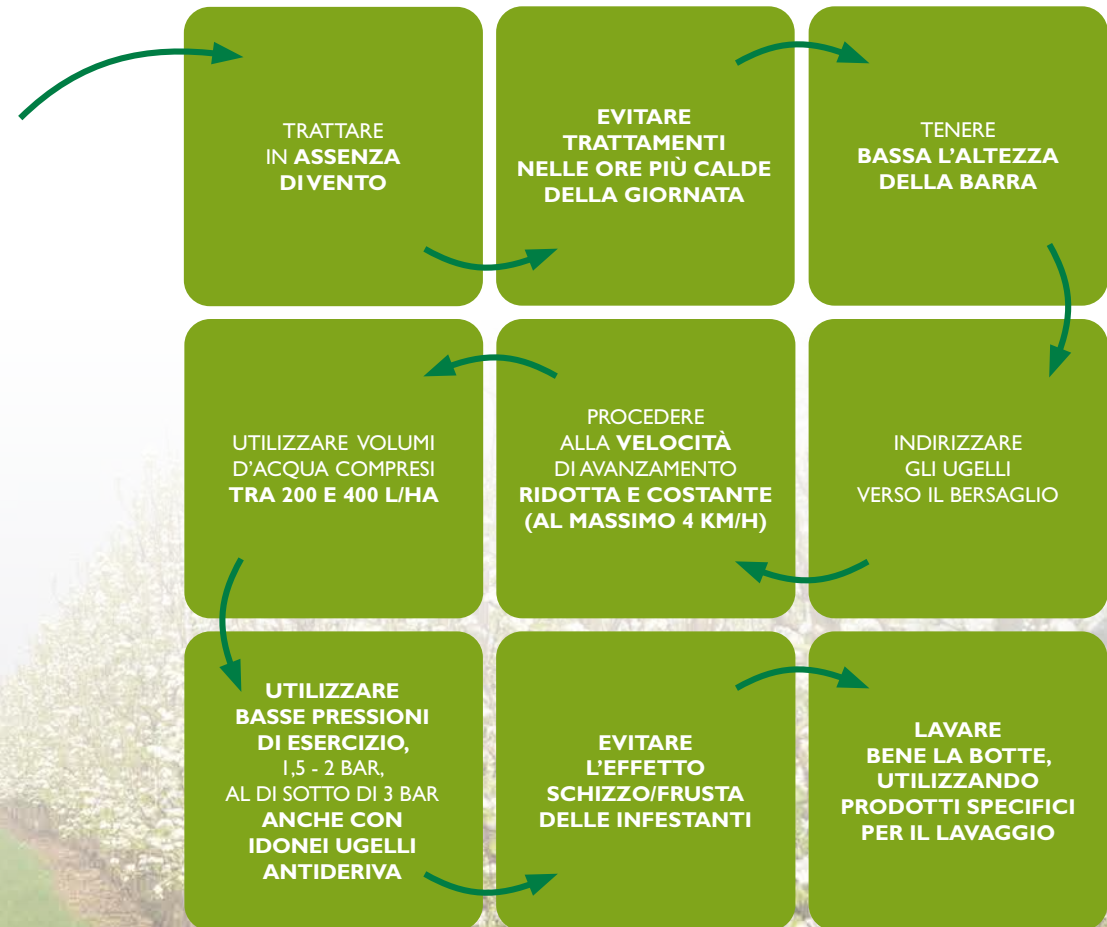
TRATTARE IN **ASSENZA DI VENTO**

**EVITARE TRATTAMENTI NELLE ORE PIÙ CALDE DELLA GIORNATA**

TENERE **BASSA L'ALTEZZA DELLA BARRA**

UTILIZZARE VOLUMI D'ACQUA COMPRESI **TRA 200 E 400 L/HA**

PROCEDERE ALLA **VELOCITÀ** DI AVANZAMENTO **RIDOTTA E COSTANTE (AL MASSIMO 4 KM/H)**

INDIRIZZARE GLI UGELLI VERSO IL BERSAGLIO

**UTILIZZARE BASSE PRESSIONI DI ESERCIZIO,** 1,5 - 2 BAR, AL DI SOTTO DI 3 BAR **ANCHE CON IDONEI UGELLI ANTIDERIVA**

**EVITARE L'EFFETTO SCHIZZO/FRUSTA DELLE INFESTANTI**

**LAVARE BENE LA BOTTE, UTILIZZANDO PRODOTTI SPECIFICI PER IL LAVAGGIO**